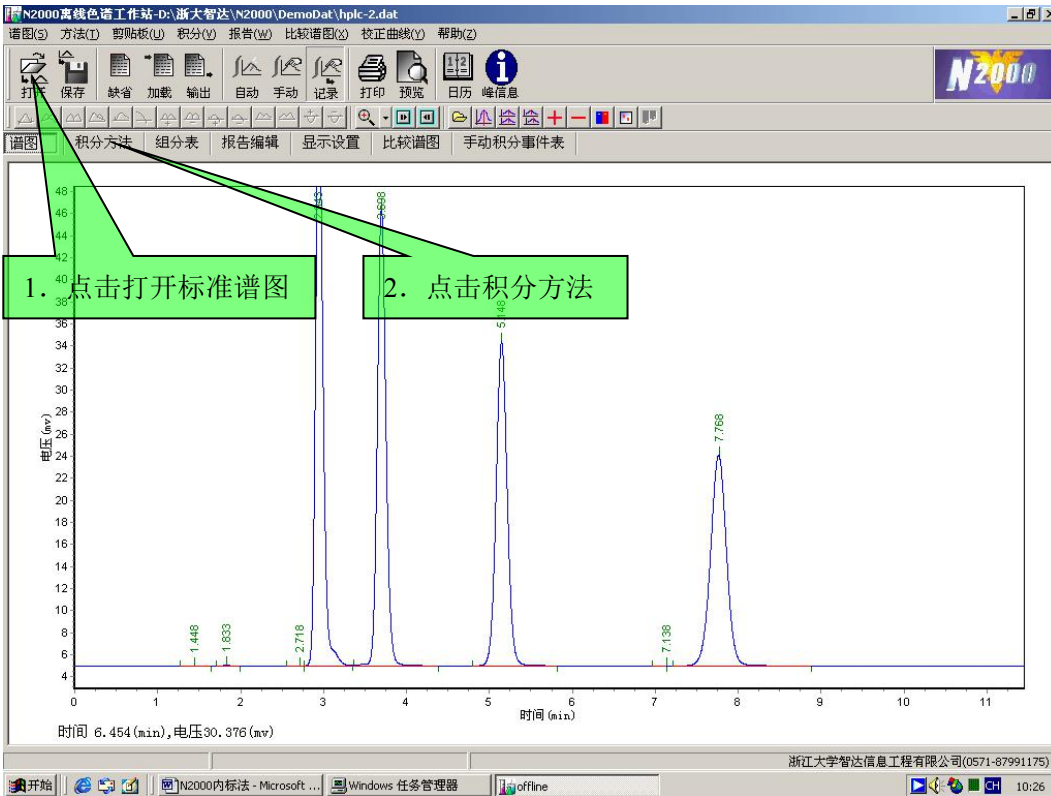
N2000离线色谱工作站-D:\浙大智达\N2000\DemoDat\hplc-2.dat

谱图(S) 方法(T) 剪贴板(U) 积分(V) 报告(W) 比较谱图(X) 校正曲线(Y) 帮助(Z)

打开 保存 缺省 加载 输出 自动 手动 记录 打印 预览 日历 峰信息

N2000

谱图 积分方法 组分表 报告编辑 显示设置 比较谱图 手动积分事件表

1. 点击打开标准谱图

2. 点击积分方法

电压(mv)

48
46
44
42
40
38
36
34
32
30
28
26
24
22
20
18
16
14
12
10
8
6
4

1.448
1.833
2.718
2.973
3.698
5.148
7.138
7.768

0 1 2 3 4 5 6 7 8 9 10 11

时间(min)

时间 6.454(min),电压30.376(mv)

浙江大学智达信息工程有限公司(0571-87991175)

开始 N2000内标法 - Microsoft ... Windows 任务管理器 offline CH 10:26